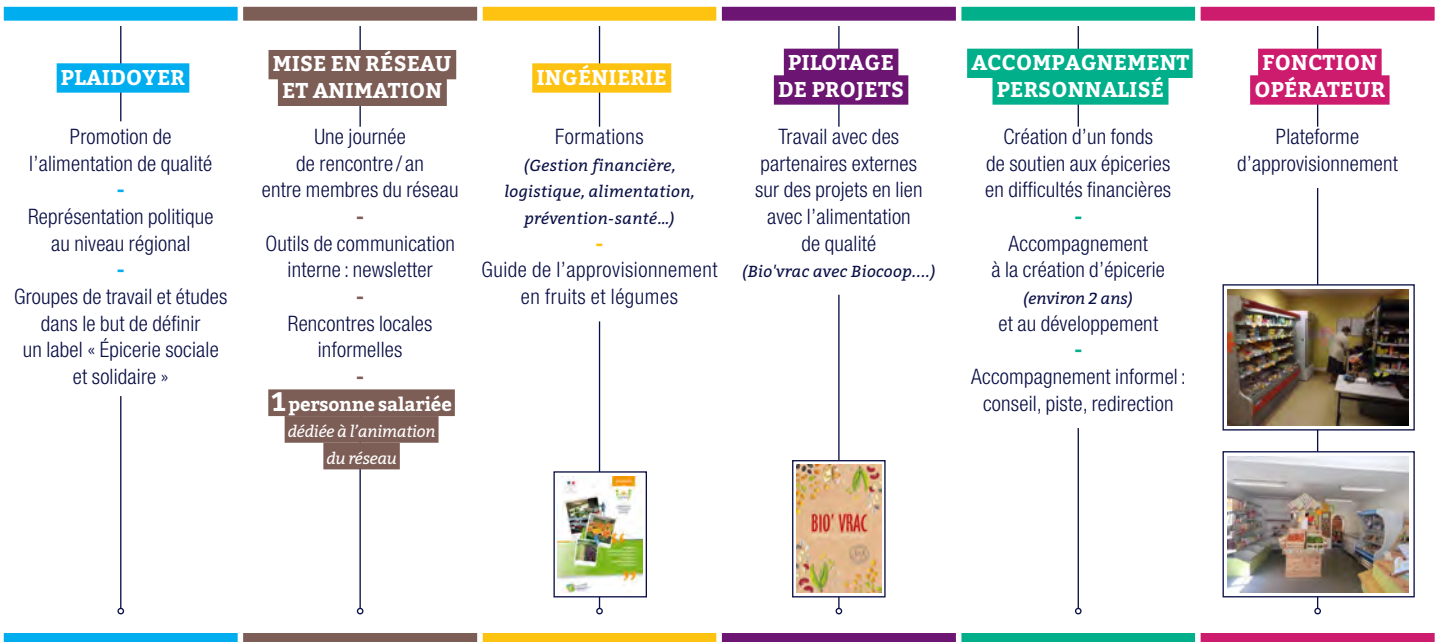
PLAIDOYER

Promotion de l'alimentation de qualité
-
Représentation politique au niveau régional
-
Groupes de travail et études dans le but de définir un label « Épicerie sociale et solidaire »

MISE EN RÉSEAU ET ANIMATION

Une journée de rencontre / an entre membres du réseau
-
Outils de communication interne : newsletter
-
Rencontres locales informelles
-
1 personne salariée dédiée à l'animation du réseau

INGÉNIERIE

Formations
(Gestion financière, logistique, alimentation, prévention-santé...)
-
Guide de l'approvisionnement en fruits et légumes

PILOTAGE DE PROJETS

Travail avec des partenaires externes sur des projets en lien avec l'alimentation de qualité
(Bio'vrac avec Biocoop....)

BIO' VRAC

ACCOMPAGNEMENT PERSONNALISÉ

Création d'un fonds de soutien aux épiceries en difficultés financières
-
Accompagnement à la création d'épicerie
(environ 2 ans)
et au développement
-
Accompagnement informel : conseil, piste, redirection

FONCTION OPÉRATEUR

Plateforme d'approvisionnement